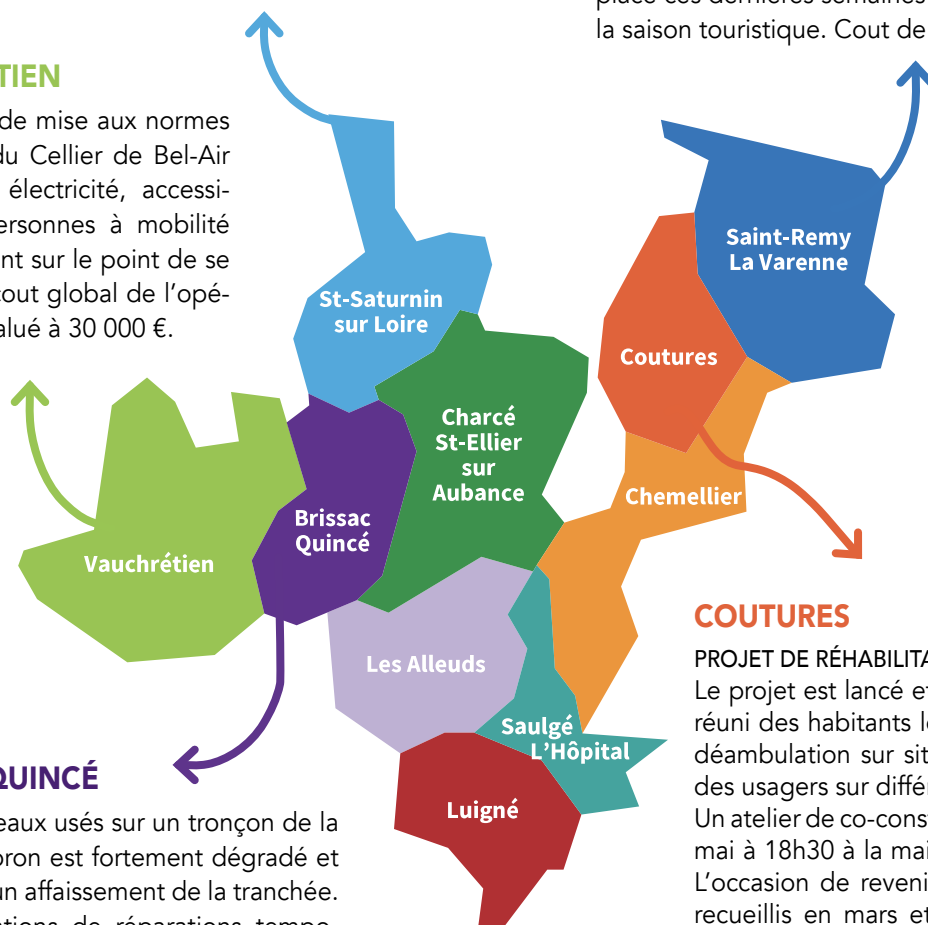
TIEN

de mise aux normes du Cellier de Bel-Air électricité, accessipersonnes à mobilité nt sur le point de se cout global de l'opéalué à 30 000 €.

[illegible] la saison touristique. Cout de

St-Saturnin sur Loire

Saint-Remy La Varenne

Coutures

Charcé St-Ellier sur Aubance

Brissac Quincé

Vauchrétien

Chemellier

Les Alleuds

Saulgé L'Hôpital

Luigné

QUINCÉ

eaux usés sur un tronçon de la oron est fortement dégradé et un affaissement de la tranchée. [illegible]

COUTURES

PROJET DE RÉHABILITA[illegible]

Le projet est lancé e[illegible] réuni des habitants l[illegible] déambulation sur sit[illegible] des usagers sur diffé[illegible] Un atelier de co-cons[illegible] mai à 18h30 à la mai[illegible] L'occasion de reveni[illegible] recueillis en mars e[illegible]